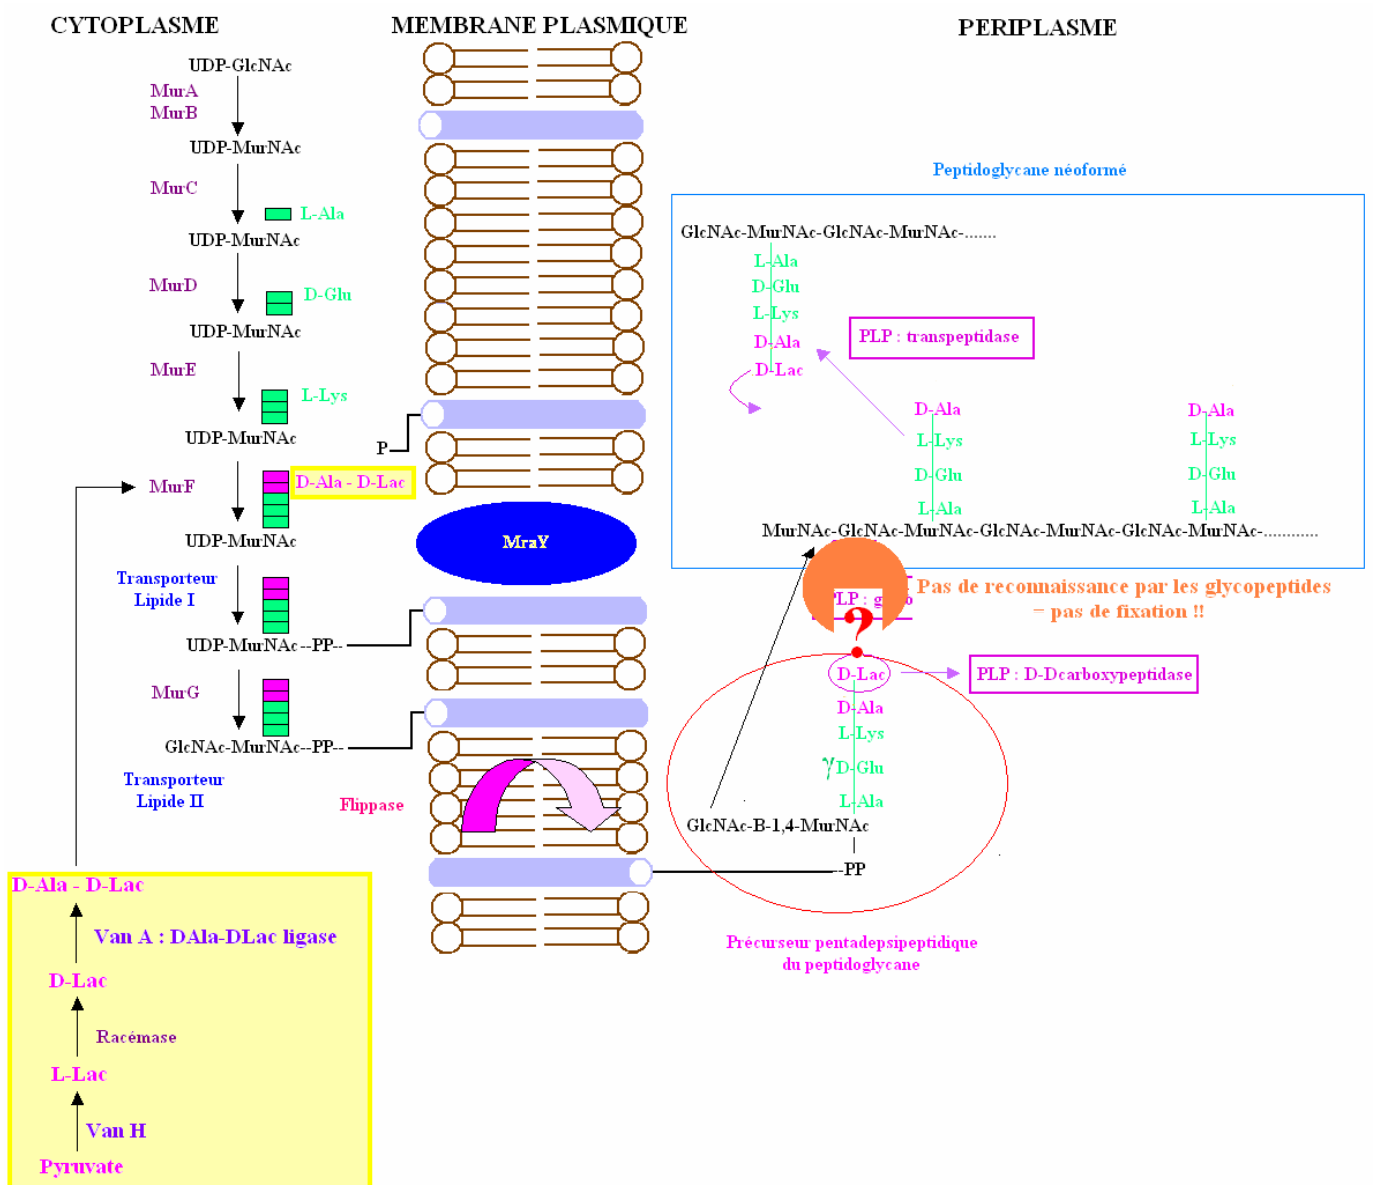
CYTOPLASME

MEMBRANE PLASMIQUE

PERIPLASME

UDP-GlcNAc

MurA
MurB

UDP-MurNAc

MurC

L-Ala

UDP-MurNAc

MurD

D-Glu

UDP-MurNAc

MurE

L-Lys

UDP-MurNAc

P

MurF

D-Ala - D-Lac

UDP-MurNAc

MraY

Transporteur
Lipide I

UDP-MurNAc--PP--

MurG

GlcNAc-MurNAc--PP--

Transporteur
Lipide II

Flippase

Peptidoglycane néoformé

GlcNAc-MurNAc-GlcNAc-MurNAc-.......

L-Ala
D-Glu
L-Lys
D-Ala
D-Lac

PLP : transpeptidase

D-Ala
L-Lys
D-Glu
L-Ala

D-Ala
L-Lys
D-Glu
L-Ala

MurNAc-GlcNAc-MurNAc-GlcNAc-MurNAc-GlcNAc-MurNAc-...........

PLP : g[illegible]

Pas de reconnaissance par les glycopeptides
= pas de fixation !!

?

D-Lac

PLP : D-Dcarboxypeptidase

D-Ala
L-Lys
γ D-Glu
L-Ala

GlcNAc-B-1,4-MurNAc

--PP

Précurseur pentadepsipeptidique
du peptidoglycane

D-Ala - D-Lac

Van A : DAla-DLac ligase

D-Lac

Racémase

L-Lac

Van H

Pyruvate